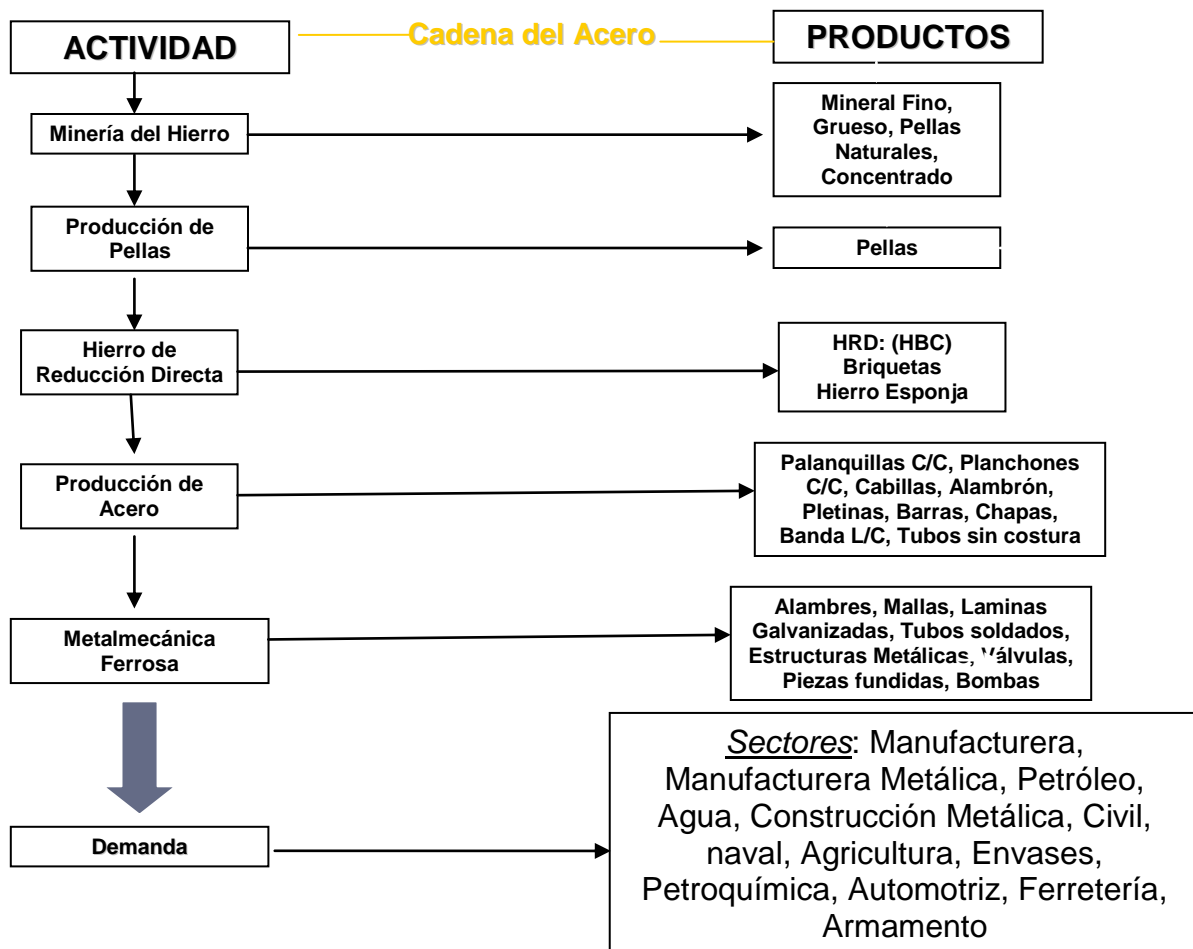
ACTIVIDAD

Cadena del Acero

PRODUCTOS

Minería del Hierro

Mineral Fino, Grueso, Pellas Naturales, Concentrado

Producción de Pellas

Pellas

Hierro de Reducción Directa

HRD: (HBC) Briquetas Hierro Esponja

Producción de Acero

Palanquillas C/C, Planchones C/C, Cabillas, Alambrón, Pletinas, Barras, Chapas, Banda L/C, Tubos sin costura

Metalmecánica Ferrosa

Alambres, Mallas, Laminas Galvanizadas, Tubos soldados, Estructuras Metálicas, Válvulas, Piezas fundidas, Bombas

Demanda

Sectores: Manufacturera, Manufacturera Metálica, Petróleo, Agua, Construcción Metálica, Civil, naval, Agricultura, Envases, Petroquímica, Automotriz, Ferretería, Armamento